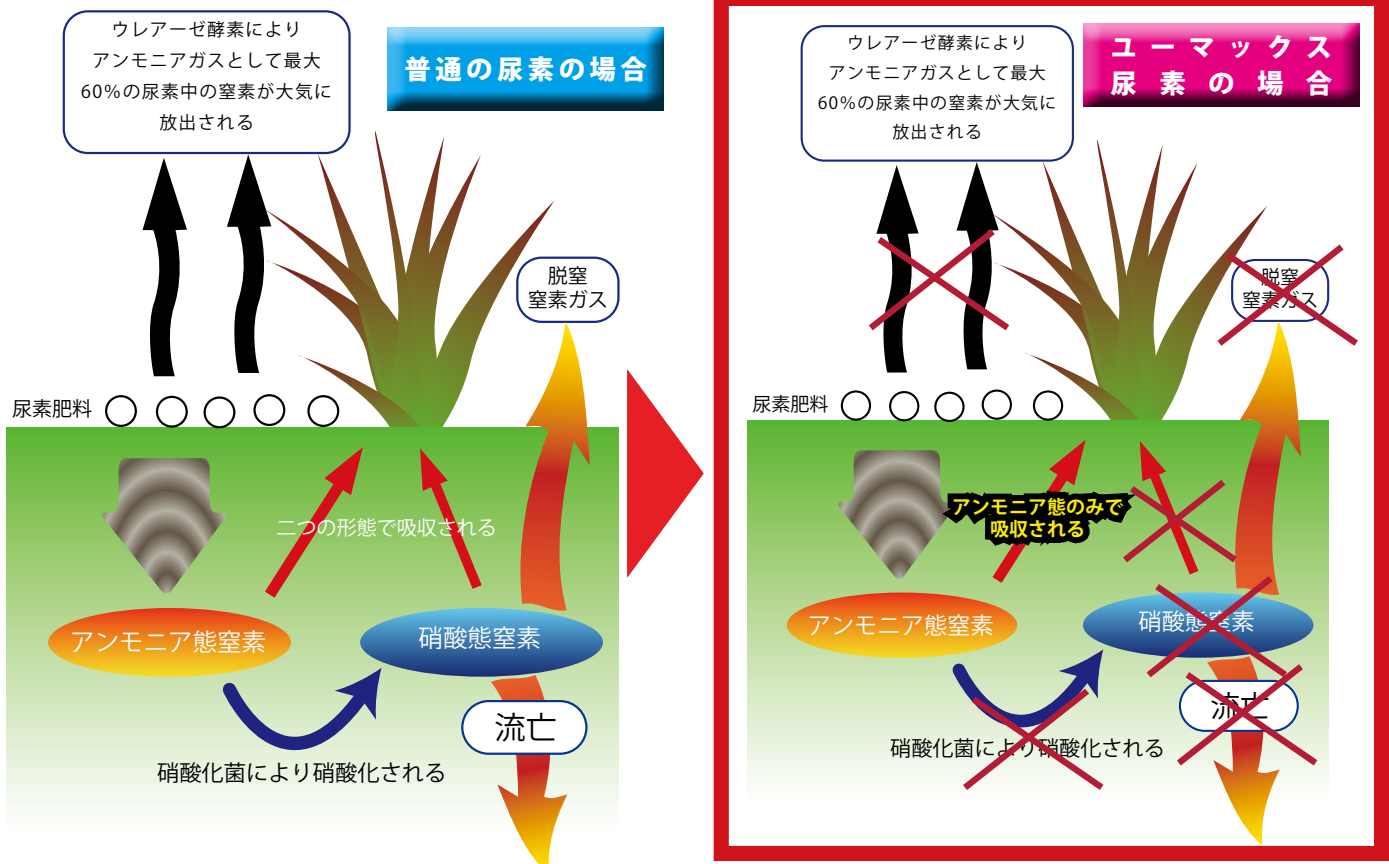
ウレアーゼ酵素により アンモニアガスとして最大 60%の尿素中の窒素が大気に 放出される

普通の尿素の場合

脱窒 窒素ガス

尿素肥料

二つの形態で吸収される

アンモニア態窒素

硝酸態窒素

流亡

硝酸化菌により硝酸化される

ウレアーゼ酵素により アンモニアガスとして最大 60%の尿素中の窒素が大気に 放出される

ユーマックス 尿素の場合

脱窒 窒素ガス

尿素肥料

アンモニア態のみで 吸収される

アンモニア態窒素

硝酸態窒素

流亡

硝酸化菌により硝酸化される